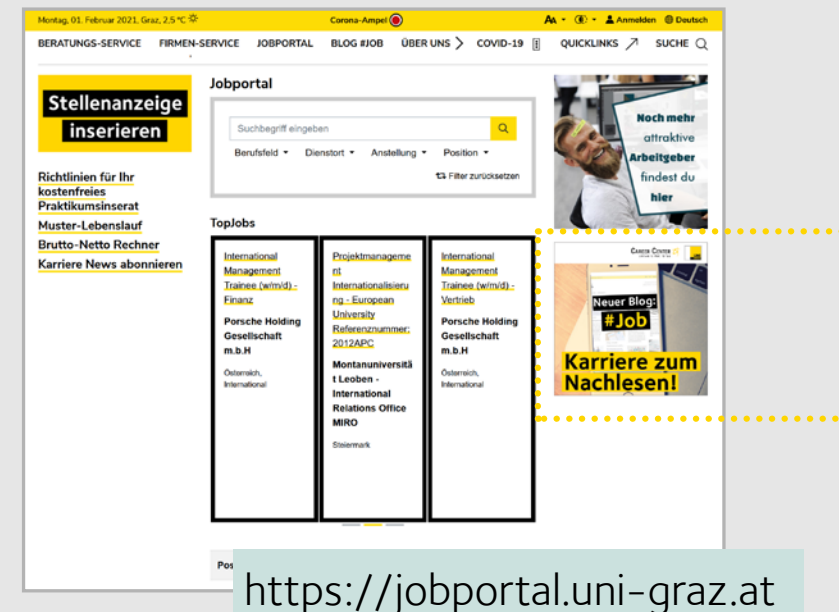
Montag, 01. Februar 2021, Graz, 2,5 °C

Corona-Ampel

AA · Anmelden Deutsch

BERATUNGS-SERVICE FIRMEN-SERVICE JOBPORTAL BLOG #JOB ÜBER UNS COVID-19 QUICKLINKS SUCHE

Stellenanzeige inserieren

Richtlinien für Ihr kostenfreies Praktikumsinserat

Muster-Lebenslauf

Brutto-Netto Rechner

Karriere News abonnieren

Jobportal

Suchbegriff eingeben

Berufsfeld Dienstort Anstellung Position

Filter zurücksetzen

TopJobs

International Management Trainee (w/m/d) - Finanz

Porsche Holding Gesellschaft m.b.H

Österreich, International

Projektmanagement Internationalisierung - European University Referenznummer: 2012APC

Montanuniversität Leoben - International Relations Office MIRO

Steiermark

International Management Trainee (w/m/d) - Vertrieb

Porsche Holding Gesellschaft m.b.H

Österreich, International

Noch mehr attraktive Arbeitgeber findest du hier

Career Center

Neuer Blog: #Job

Karriere zum Nachlesen!

Pos

https://jobportal.uni-graz.at